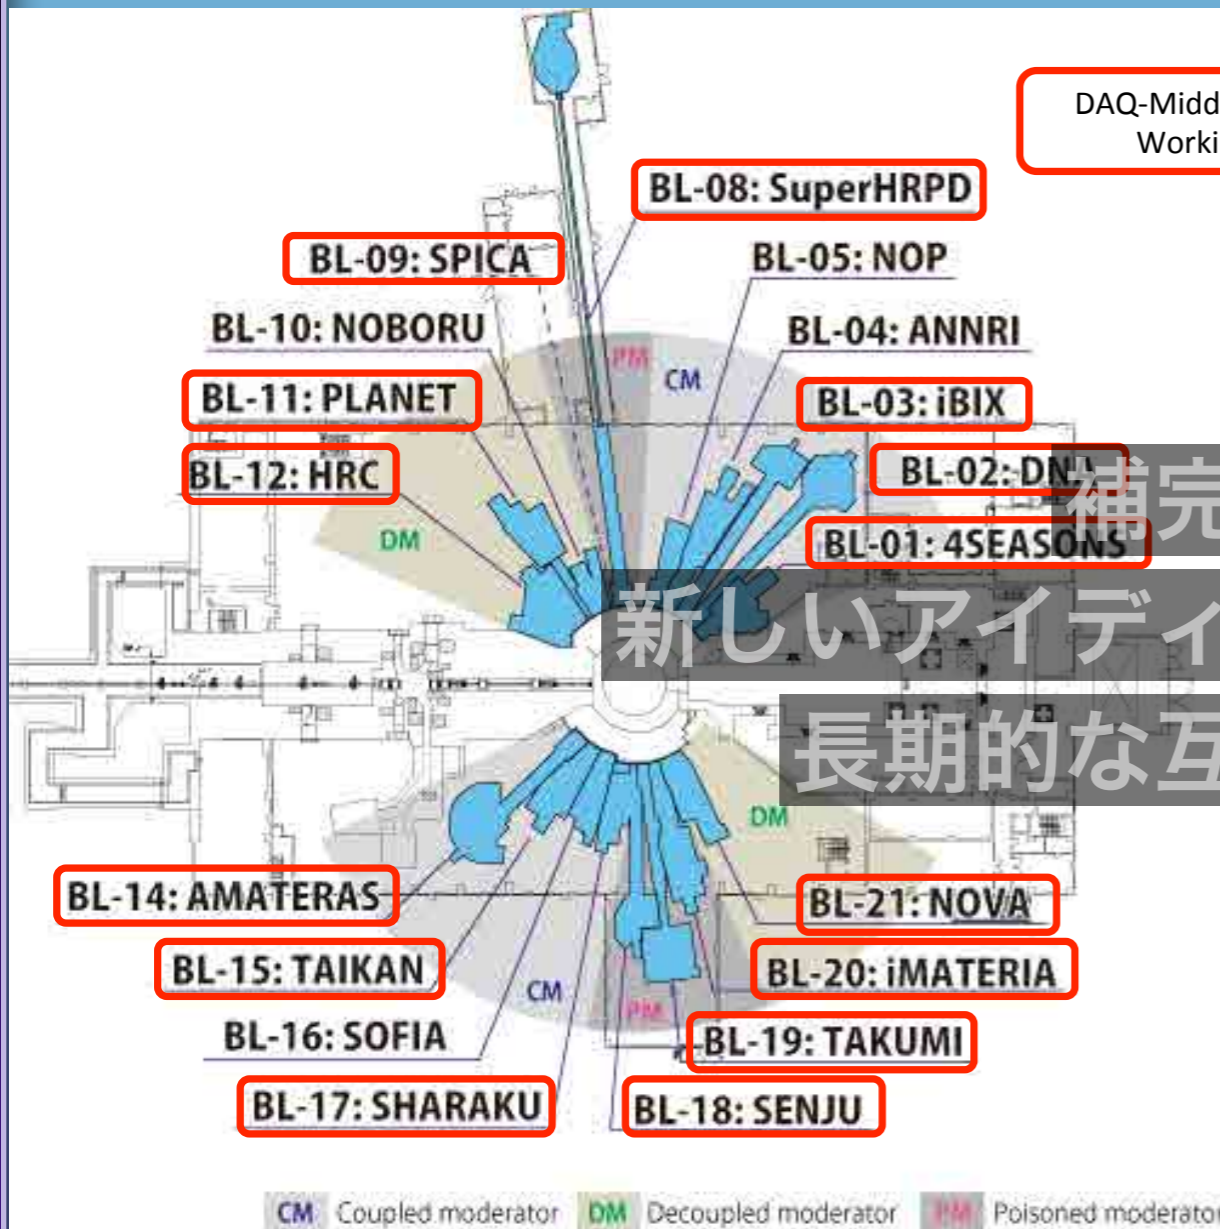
DAQ-Midd
Worki

BL-08: SuperHRPD
BL-09: SPICA
BL-05: NOP
BL-10: NOBORU
BL-04: ANNRI
PM
CM
BL-11: PLANET
BL-03: iBIX
BL-12: HRC
BL-02: DNA
補完
DM
BL-01: 4SEASONS
新しいアイディ
長期的な互
DM
BL-14: AMATERAS
BL-21: NOVA
BL-15: TAIKAN
BL-20: iMATERIA
CM
PM
BL-16: SOFIA
BL-19: TAKUMI
BL-17: SHARAKU
BL-18: SENJU

CM Coupled moderator DM Decoupled moderator PM Poisoned moderato